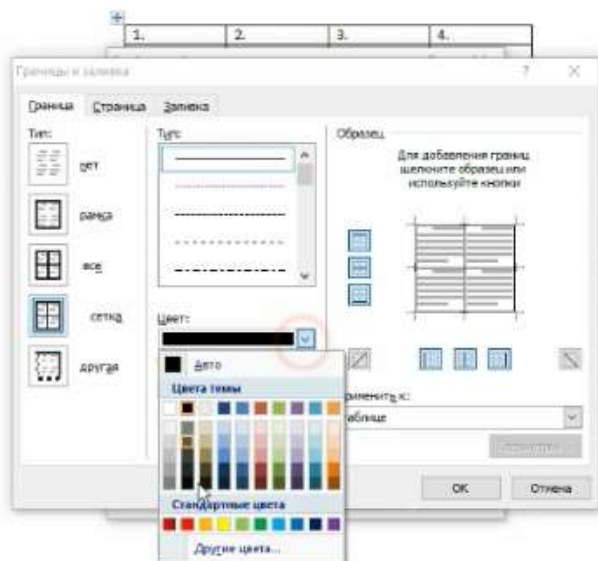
| 1. | 2. | 3. | 4. |
|---|---|---|---|

Границы и заливка

?

Граница Страница Заливка

Тип:

нет

рамка

все

сетка

другая

Тип:

Цвет:

Авто

Цвета темы

Стандартные цвета

Другие цвета...

Образец

Для добавления границ щелкните образец или используйте кнопки

Применить к:

таблице

Параметры...

ОК

Отмена